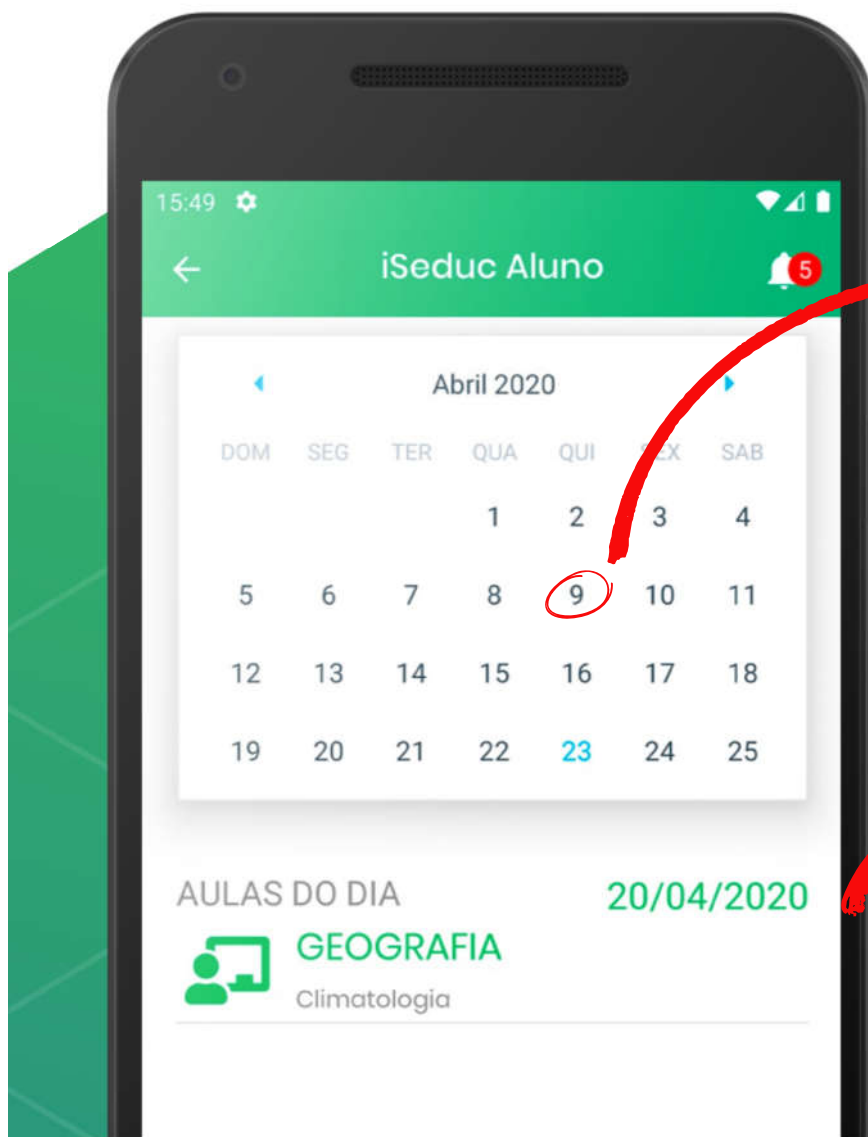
15:49

iSeduc Aluno

5

Abril 2020

| DOM | SEG | TER | QUA | QUI | SEX | SAB |
|---|---|---|---|---|---|---|
| | | | 1 | 2 | 3 | 4 |
| 5 | 6 | 7 | 8 | 9 | 10 | 11 |
| 12 | 13 | 14 | 15 | 16 | 17 | 18 |
| 19 | 20 | 21 | 22 | 23 | 24 | 25 |

AULAS DO DIA 20/04/2020

GEOGRAFIA

Climatologia